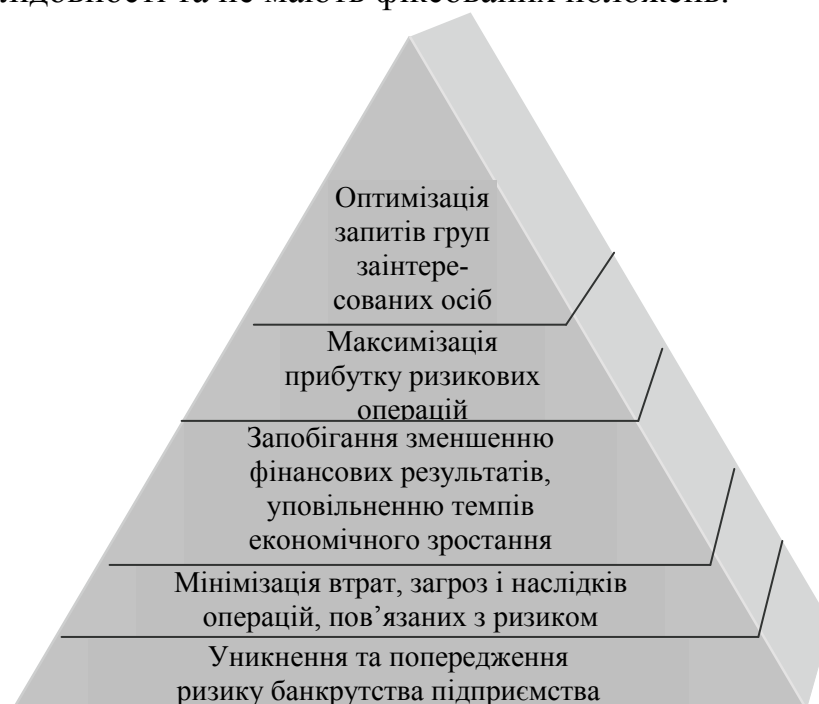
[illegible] та не мають фіксованих положень.

Оптимізація запитів груп зацікавлених осіб

Максимізація прибутку ризикових операцій

Запобігання зменшенню фінансових результатів, уповільненню темпів економічного зростання

Мінімізація втрат, загроз і наслідків операцій, пов'язаних з ризиком

Уникнення та попередження ризику банкрутства підприємства